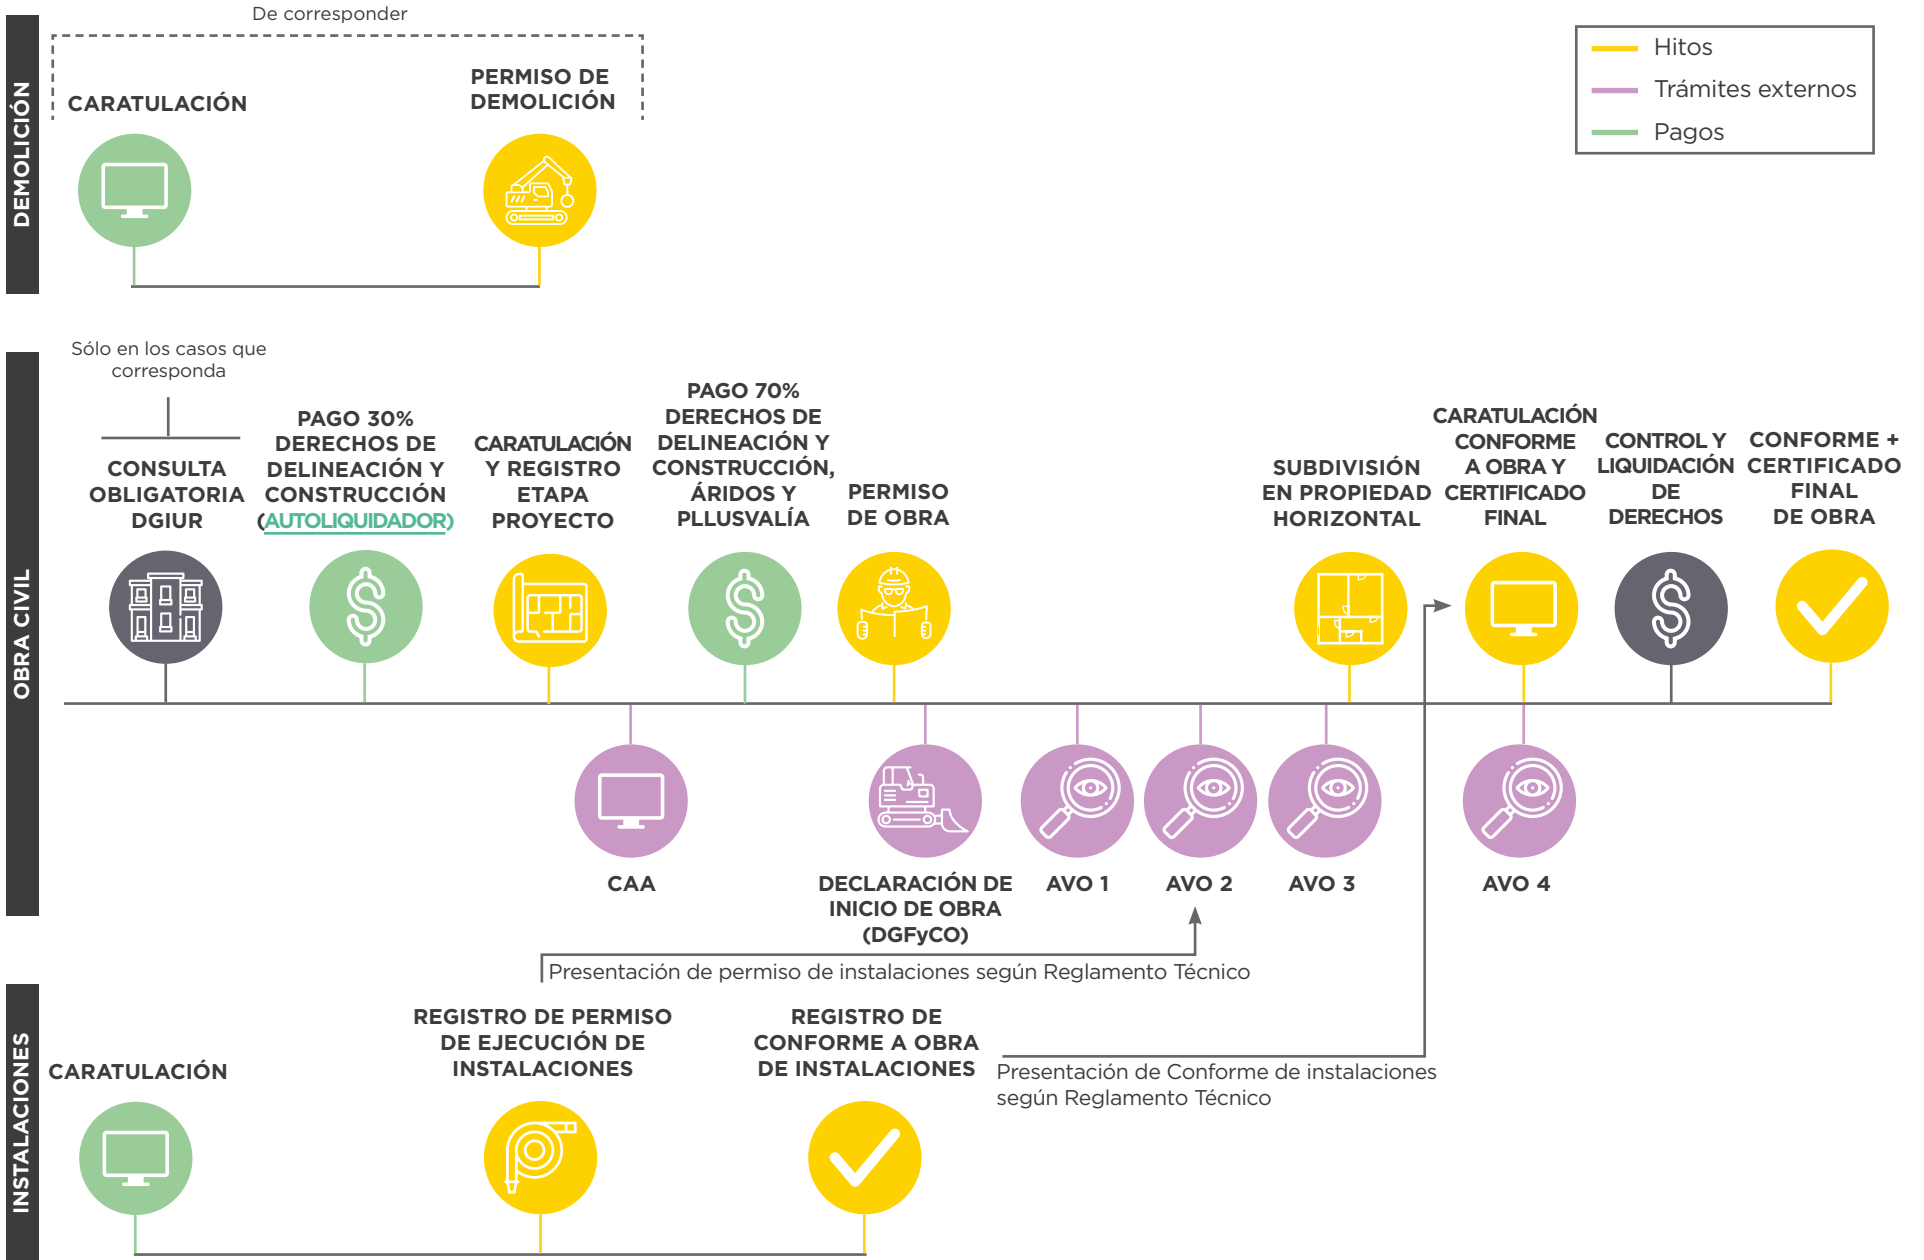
DEMOLICIÓN

De corresponder

CARATULACIÓN

PERMISO DE DEMOLICIÓN

Hitos
Trámites externos
Pagos

OBRA CIVIL

Sólo en los casos que corresponda

CONSULTA OBLIGATORIA DGIUR

PAGO 30% DERECHOS DE DELINEACIÓN Y CONSTRUCCIÓN (AUTOLIQUIDADOR)

CARATULACIÓN Y REGISTRO ETAPA PROYECTO

PAGO 70% DERECHOS DE DELINEACIÓN Y CONSTRUCCIÓN, ÁRIDOS Y PLLUSVALÍA

PERMISO DE OBRA

SUBDIVISIÓN EN PROPIEDAD HORIZONTAL

CARATULACIÓN CONFORME A OBRA Y CERTIFICADO FINAL

CONTROL Y LIQUIDACIÓN DE DERECHOS

CONFORME + CERTIFICADO FINAL DE OBRA

CAA

DECLARACIÓN DE INICIO DE OBRA (DGFyCO)

AVO 1

AVO 2

AVO 3

AVO 4

Presentación de permiso de instalaciones según Reglamento Técnico

INSTALACIONES

CARATULACIÓN

REGISTRO DE PERMISO DE EJECUCIÓN DE INSTALACIONES

REGISTRO DE CONFORME A OBRA DE INSTALACIONES

Presentación de Conforme de instalaciones según Reglamento Técnico